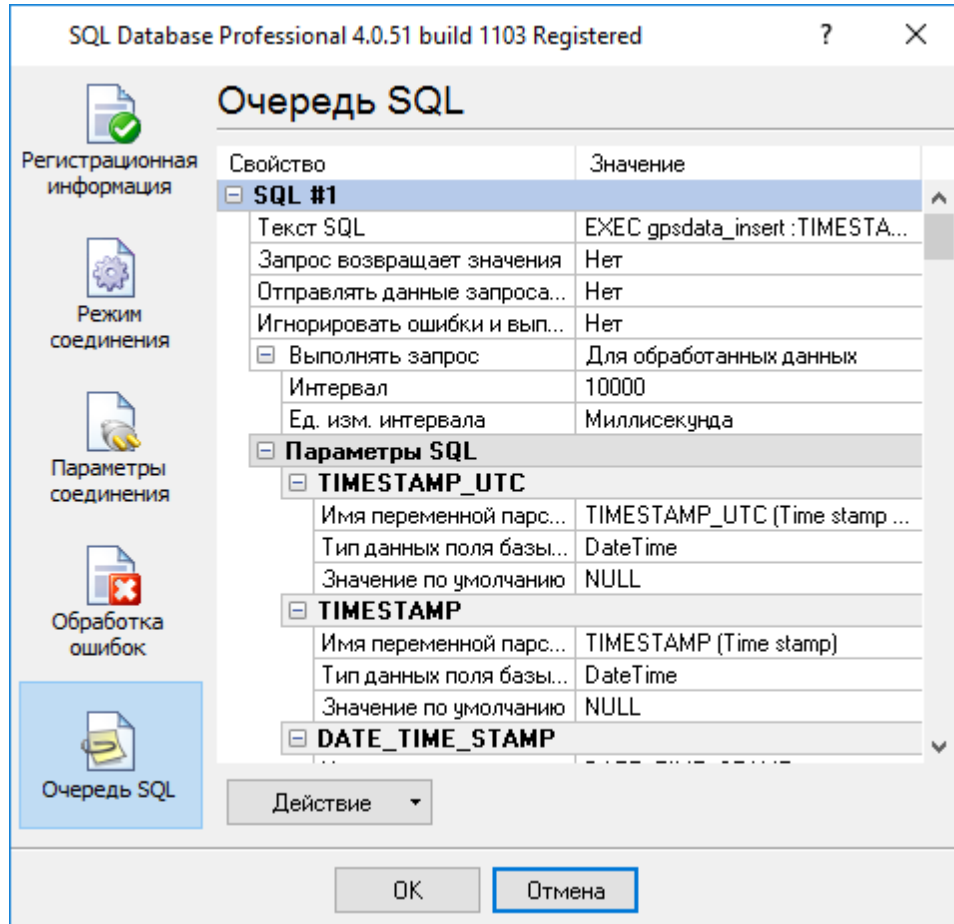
SQL Database Professional 4.0.51 build 1103 Registered
?
X

Регистрационная информация

Режим соединения

Параметры соединения

Обработка ошибок

Очередь SQL

Очередь SQL

| Свойство | Значение |
|---|---|
| ⊟ SQL #1 | |
| Текст SQL | EXEC gpsdata_insert :TIMESTA... |
| Запрос возвращает значения | Нет |
| Отправлять данные запроса... | Нет |
| Игнорировать ошибки и вып... | Нет |
| ⊟ Выполнять запрос | Для обработанных данных |
| Интервал | 10000 |
| Ед. изм. интервала | Миллисекунда |
| ⊟ Параметры SQL | |
| ⊟ TIMESTAMP_UTC | |
| Имя переменной парс... | TIMESTAMP_UTC (Time stamp ... |
| Тип данных поля базы... | DateTime |
| Значение по умолчанию | NULL |
| ⊟ TIMESTAMP | |
| Имя переменной парс... | TIMESTAMP (Time stamp) |
| Тип данных поля базы... | DateTime |
| Значение по умолчанию | NULL |
| ⊟ DATE_TIME_STAMP | |
| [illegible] | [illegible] |

Действие ▾

OK
Отмена